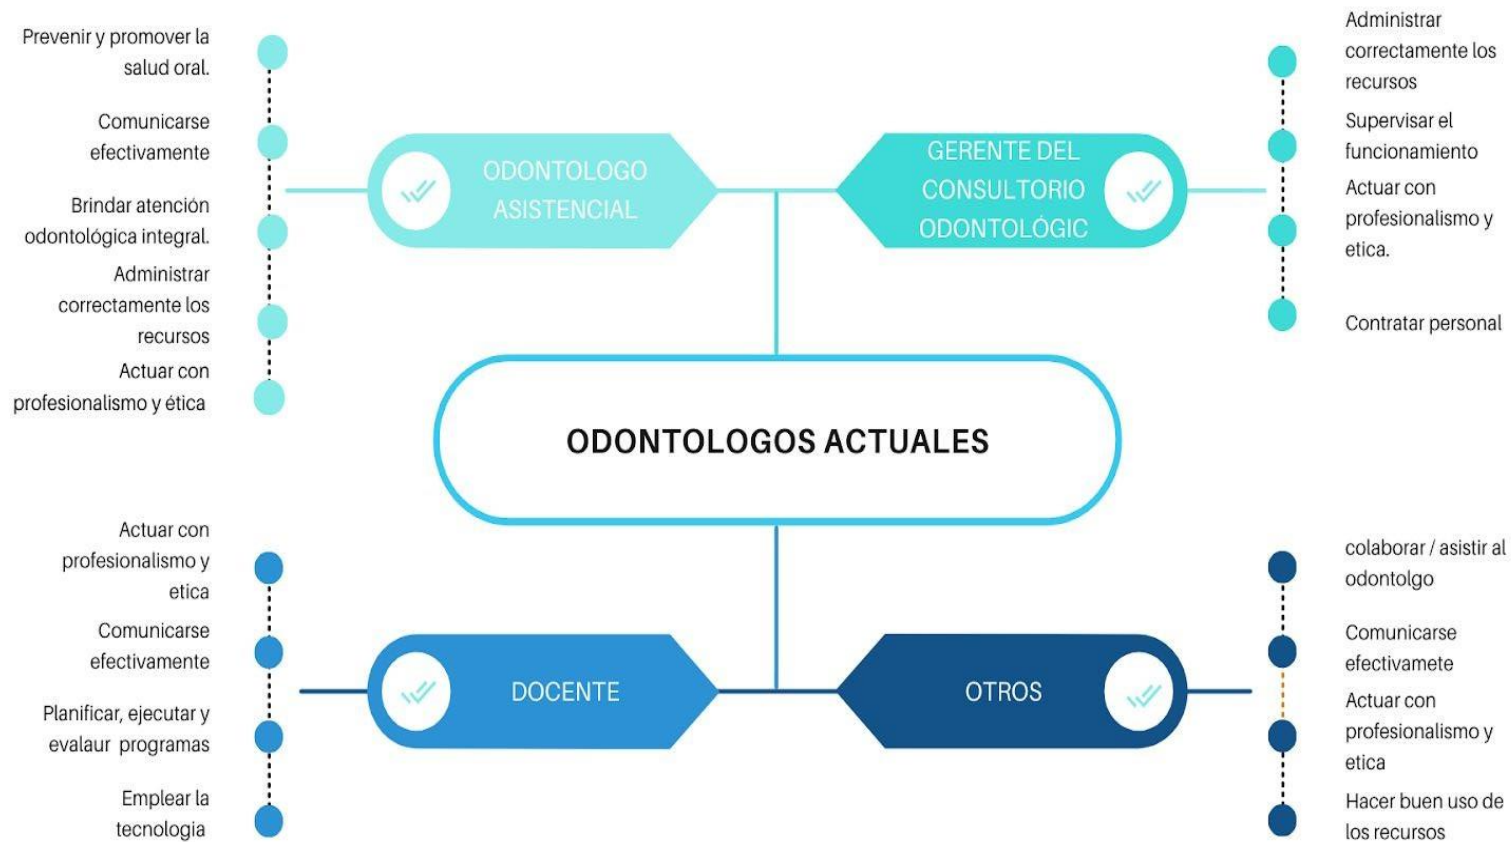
Prevenir y promover la salud oral.

Comunicarse efectivamente

Brindar atención odontológica integral.

Administrar correctamente los recursos

Actuar con profesionalismo y ética

ODONTOLOGO ASISTENCIAL

GERENTE DEL CONSULTORIO ODONTOLÓGIC

Administrar correctamente los recursos

Supervisar el funcionamiento

Actuar con profesionalismo y etica.

Contratar personal

ODONTOLOGOS ACTUALES

Actuar con profesionalismo y etica

Comunicarse efectivamente

Planificar, ejecutar y evalaur programas

Emplear la tecnologia

DOCENTE

OTROS

colaborar / asistir al odontolgo

Comunicarse efectivamete

Actuar con profesionalismo y etica

Hacer buen uso de los recursos